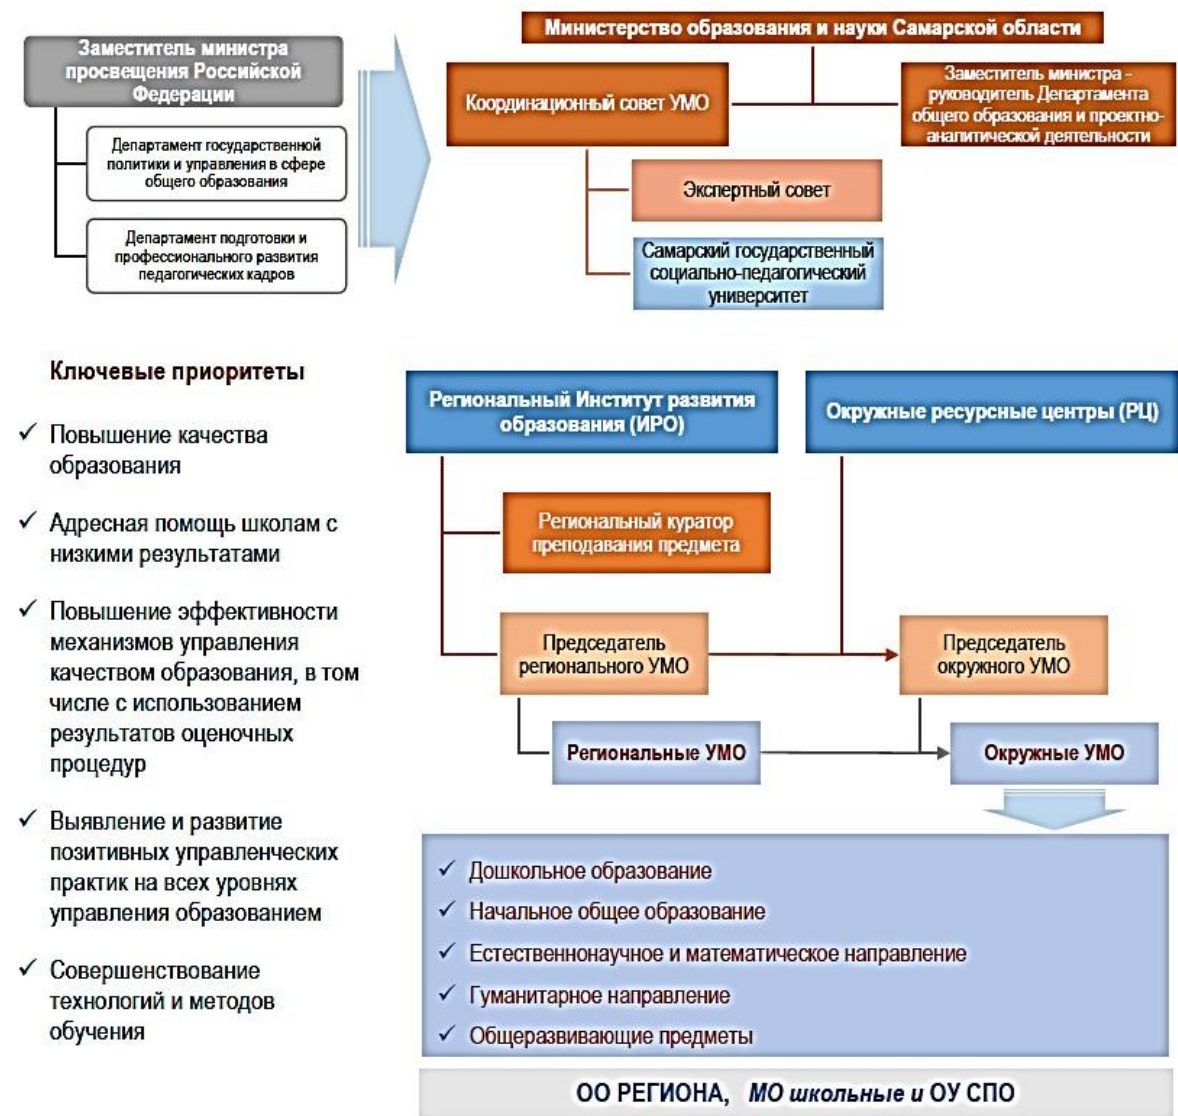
Заместитель министра просвещения Российской Федерации

Департамент государственной политики и управления в сфере общего образования

Департамент подготовки и профессионального развития педагогических кадров

Министерство образования и науки Самарской области

Координационный совет УМО

Заместитель министра - руководитель Департамента общего образования и проектно-аналитической деятельности

Экспертный совет

Самарский государственный социально-педагогический университет

Ключевые приоритеты

✓ Повышение качества образования

✓ Адресная помощь школам с низкими результатами

✓ Повышение эффективности механизмов управления качеством образования, в том числе с использованием результатов оценочных процедур

✓ Выявление и развитие позитивных управленческих практик на всех уровнях управления образованием

✓ Совершенствование технологий и методов обучения

Региональный Институт развития образования (ИРО)

Окружные ресурсные центры (РЦ)

Региональный куратор преподавания предмета

Председатель регионального УМО

Председатель окружного УМО

Региональные УМО

Окружные УМО

✓ Дошкольное образование

✓ Начальное общее образование

✓ Естественнонаучное и математическое направление

✓ Гуманитарное направление

✓ Общеразвивающие предметы

ОО РЕГИОНА, МО школьные и ОУ СПО